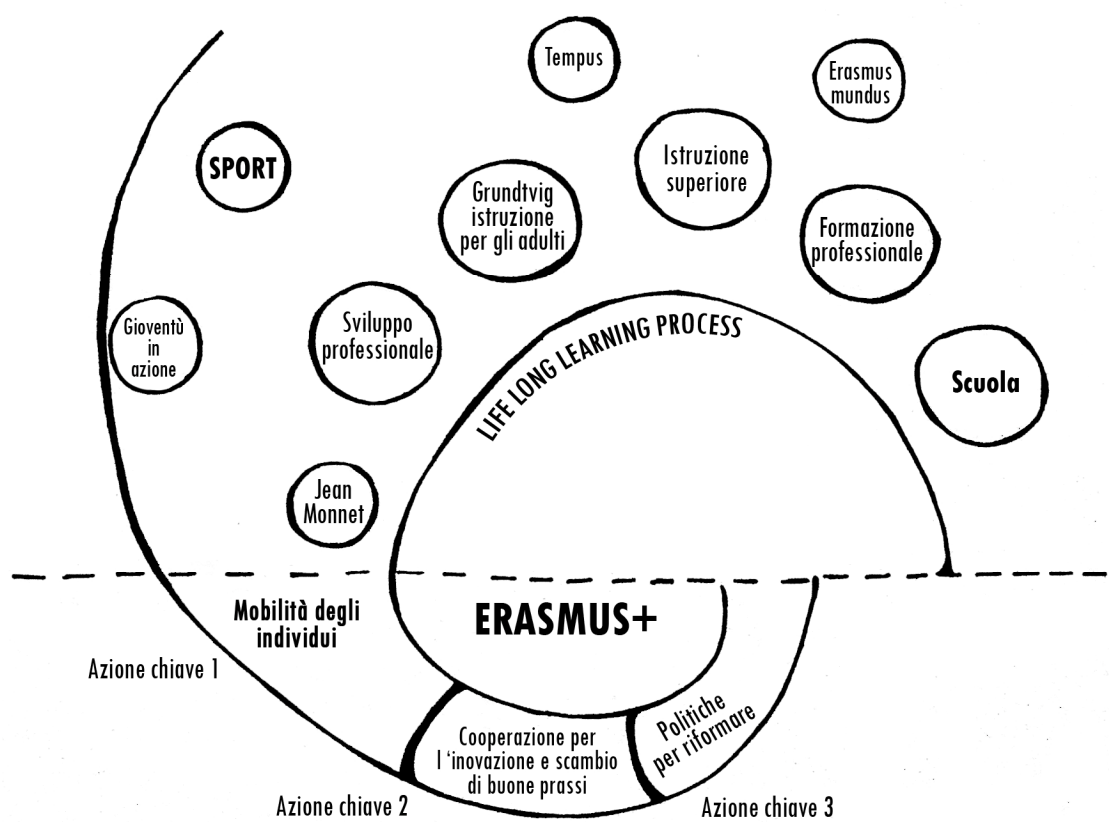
Tempus

Erasmus mundus

SPORT

Istruzione superiore

Grundtvig istruzione per gli adulti

Formazione professionale

Gioventù in azione

Sviluppo professionale

LIFE LONG LEARNING PROCESS

Scuola

Jean Monnet

Mobilità degli individui

ERASMUS+

Azione chiave 1

Cooperazione per l 'inovazione e scambio di buone prassi

Politiche per riformare

Azione chiave 2

Azione chiave 3